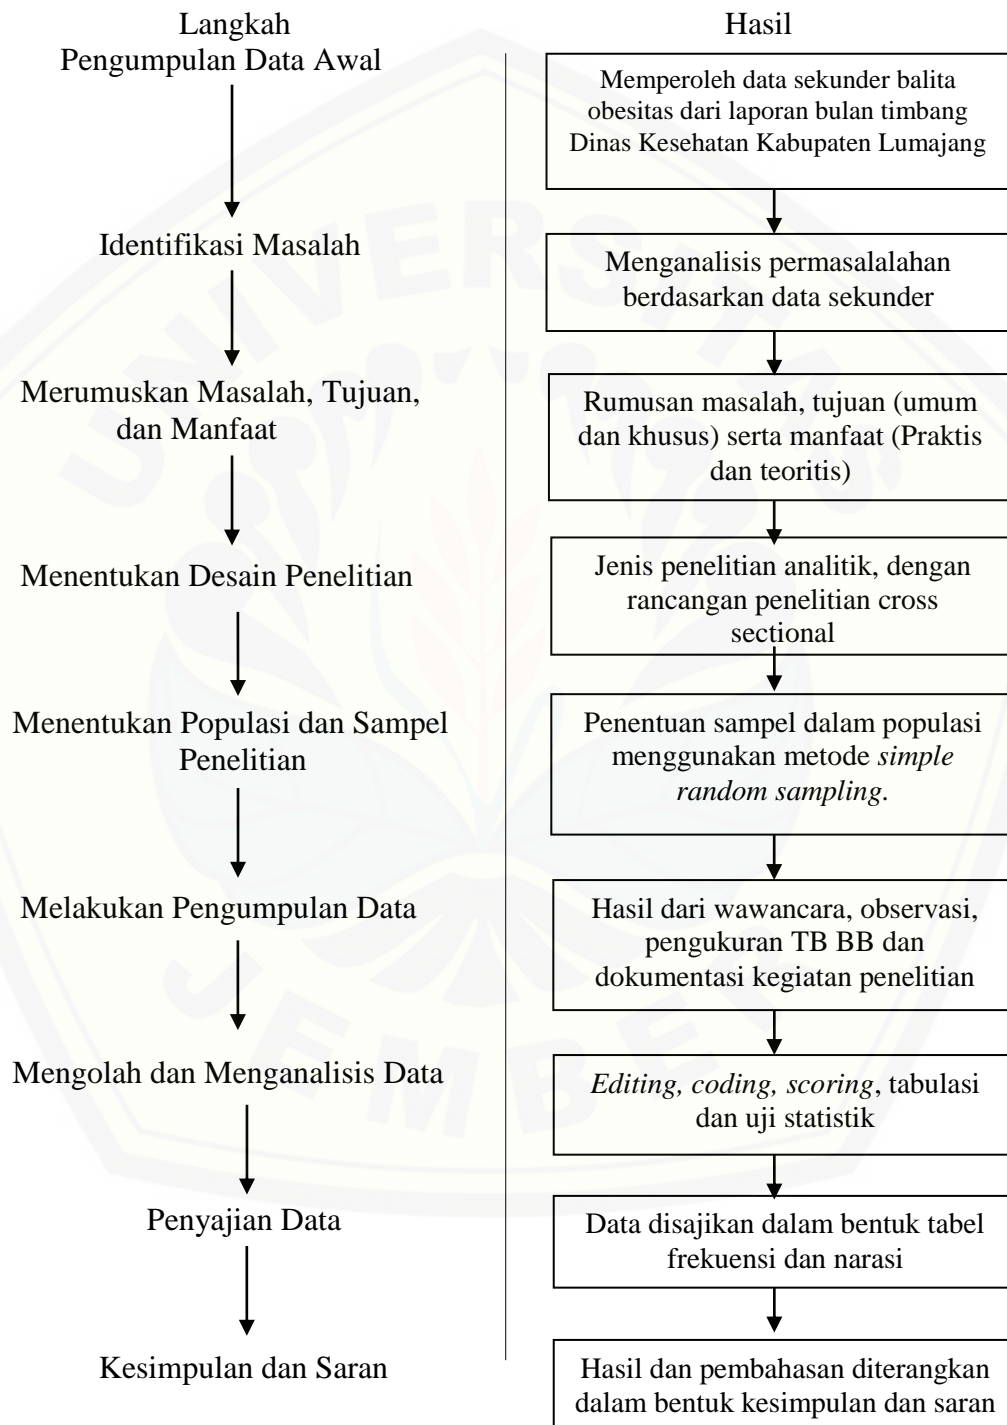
Langkah

Pengumpulan Data Awal

Identifikasi Masalah

Merumuskan Masalah, Tujuan, dan Manfaat

Menentukan Desain Penelitian

Menentukan Populasi dan Sampel Penelitian

Melakukan Pengumpulan Data

Mengolah dan Menganalisis Data

Penyajian Data

Kesimpulan dan Saran

Hasil

Memperoleh data sekunder balita obesitas dari laporan bulan timbang Dinas Kesehatan Kabupaten Lumajang

Menganalisis permasalalahan berdasarkan data sekunder

Rumusan masalah, tujuan (umum dan khusus) serta manfaat (Praktis dan teoritis)

Jenis penelitian analitik, dengan rancangan penelitian cross sectional

Penentuan sampel dalam populasi menggunakan metode *simple random sampling*.

Hasil dari wawancara, observasi, pengukuran TB BB dan dokumentasi kegiatan penelitian

*Editing, coding, scoring*, tabulasi dan uji statistik

Data disajikan dalam bentuk tabel frekuensi dan narasi

Hasil dan pembahasan diterangkan dalam bentuk kesimpulan dan saran